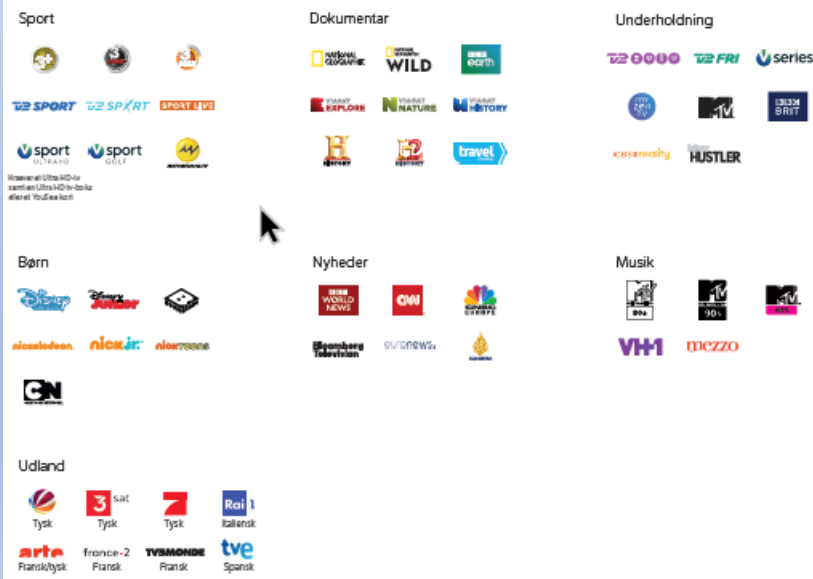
Sport

TV2 SPORT TV2 SPORT SPORT LIVE

V sport ULTRA HD V sport GOLF

Kræver et Ultra HD-tv samt en Ultra HD-tv-boks eller et YouSee kort

Dokumentar

NATIONAL GEOGRAPHIC NATIONAL GEOGRAPHIC WILD BBC earth

VIASAT EXPLORE VIASAT NATURE VIASAT HISTORY

HISTORY H2 HISTORY travel

Underholdning

TV2 ZULU TV2 FRI V series

MTV BBC BRIT

HUSTLER

Børn

Disney Disney Junior

nickelodeon nick jr. nicktoons

CN

Nyheder

BBC WORLD NEWS CNN CNBC EUROPE

Bloomberg Television euronews ALJAZEERA

Musik

MTV 80s MTV 90s MTV

VH1 mezzo

Udland

Tysk 3sat Tysk Tysk Rai 1 Italiensk

arte Fransk/tysk france 2 Fransk TV5MONDE Fransk tve Spansk